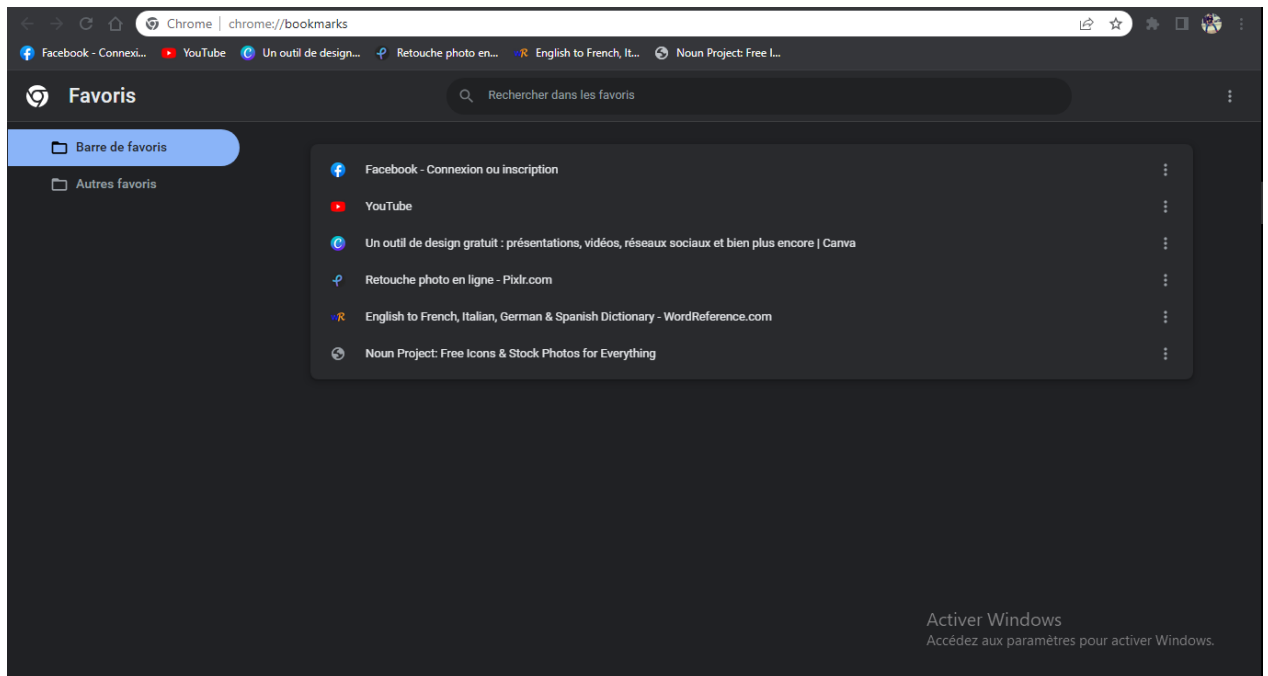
Chrome | chrome://bookmarks

Facebook - Connexi... YouTube Un outil de design... Retouche photo en... English to French, It... Noun Project: Free I...

Favoris

Rechercher dans les favoris

Barre de favoris

Autres favoris

Facebook - Connexion ou inscription

YouTube

Un outil de design gratuit : présentations, vidéos, réseaux sociaux et bien plus encore | Canva

Retouche photo en ligne - Pixlr.com

English to French, Italian, German & Spanish Dictionary - WordReference.com

Noun Project: Free Icons & Stock Photos for Everything

Activer Windows
Accédez aux paramètres pour activer Windows.